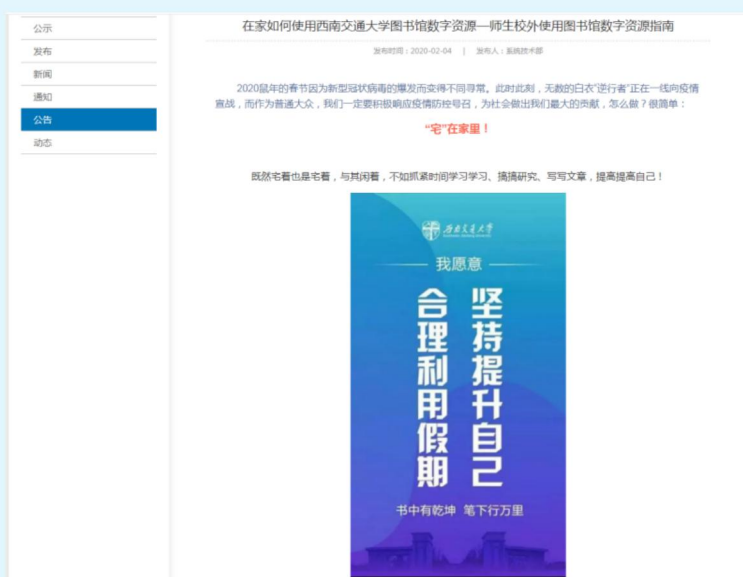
公示
发布
新闻
通知
公告
动态

在家如何使用西南交通大学图书馆数字资源—师生校外使用图书馆数字资源指南

发布时间：2020-02-04 | 发布人：系统技术部

2020鼠年的春节因为新型冠状病毒的爆发而变得不同寻常。此时此刻，无数的白衣"逆行者"正在一线向疫情宣战，而作为普通大众，我们一定要积极响应疫情防控号召，为社会做出我们最大的贡献，怎么做？很简单：

"宅"在家里！

既然宅着也是宅着，与其闲着，不如抓紧时间学习学习、搞搞研究、写写文章，提高提高自己！

西南交通大学

我愿意

坚持提升自己

合理利用假期

书中有乾坤 笔下行万里